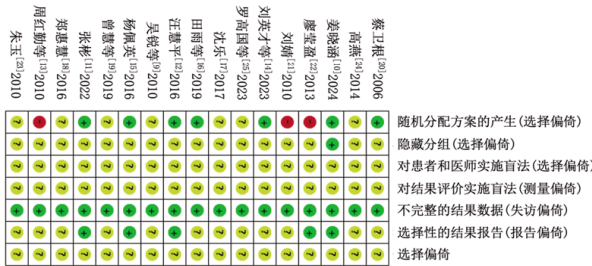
朱玉$^{[23]}$2010
周红勤等$^{[13]}$2010
郑惠慧$^{[18]}$2016
张彬$^{[11]}$2022
曾慧等$^{[19]}$2019
杨佩英$^{[15]}$2016
吴锐等$^{[9]}$2010
汪慧平$^{[12]}$2016
田雨等$^{[6]}$2019
沈乐$^{[17]}$2017
罗高国等$^{[25]}$2023
刘英才等$^{[14]}$2023
刘娴$^{[21]}$2010
廖莹磊$^{[22]}$2013
姜晓涵$^{[10]}$2024
高燕$^{[24]}$2014
蔡卫根$^{[20]}$2006

随机分配方案的产生（选择偏倚）
隐藏分组（选择偏倚）
对患者和医师实施盲法（选择偏倚）
对结果评价实施盲法（测量偏倚）
不完整的结果数据（失访偏倚）
选择性的结果报告（报告偏倚）
选择偏倚